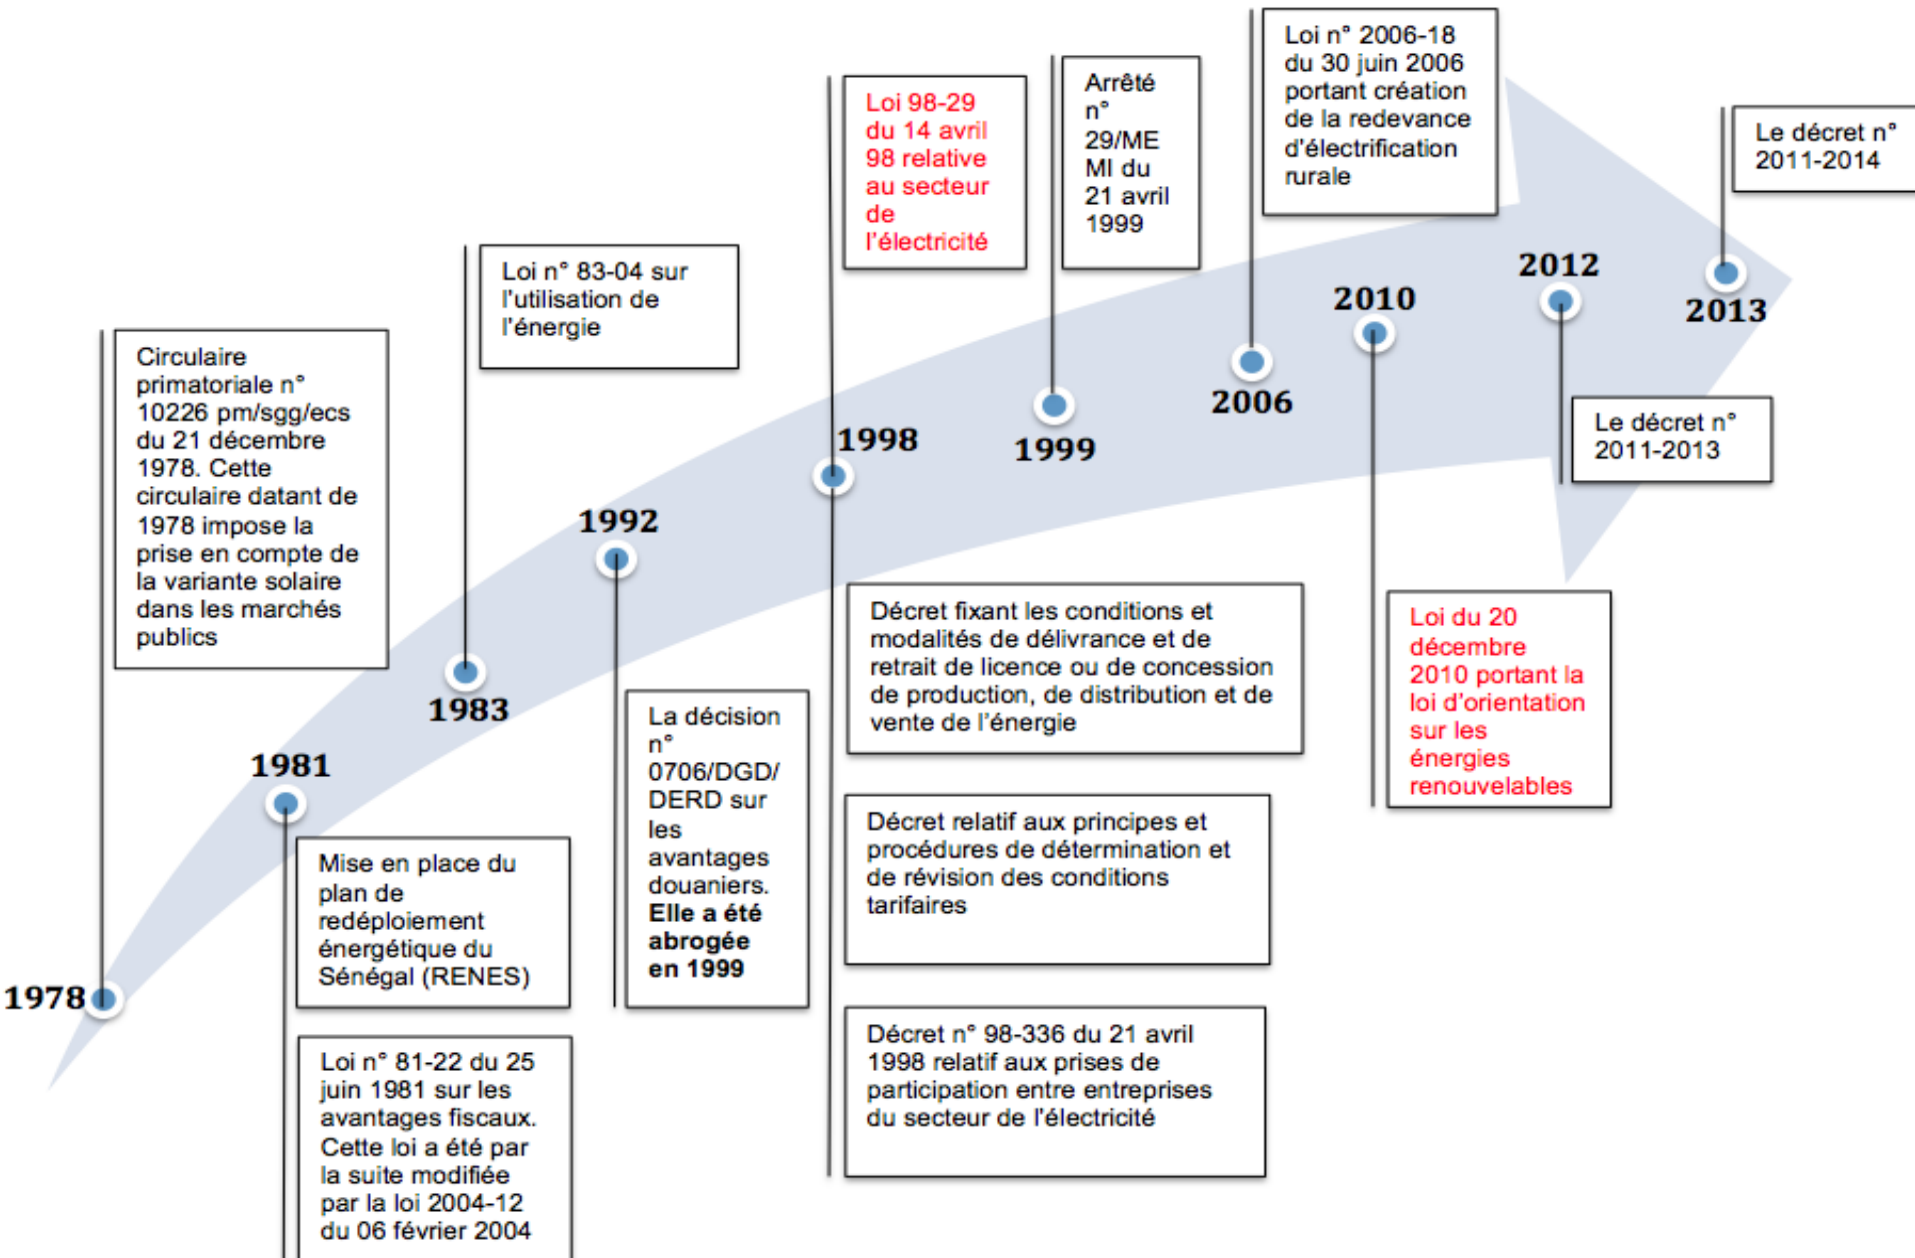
1978

Circulaire primatoriale n° 10226 pm/sgg/ecs du 21 décembre 1978. Cette circulaire datant de 1978 impose la prise en compte de la variante solaire dans les marchés publics

1981

Mise en place du plan de redéploiement énergétique du Sénégal (RENES)

Loi n° 81-22 du 25 juin 1981 sur les avantages fiscaux. Cette loi a été par la suite modifiée par la loi 2004-12 du 06 février 2004

1983

Loi n° 83-04 sur l'utilisation de l'énergie

1992

La décision n° 0706/DGD/DERD sur les avantages douaniers. **Elle a été abrogée en 1999**

1998

Loi 98-29 du 14 avril 98 relative au secteur de l'électricité

Décret fixant les conditions et modalités de délivrance et de retrait de licence ou de concession de production, de distribution et de vente de l'énergie

Décret relatif aux principes et procédures de détermination et de révision des conditions tarifaires

Décret n° 98-336 du 21 avril 1998 relatif aux prises de participation entre entreprises du secteur de l'électricité

1999

Arrêté n° 29/ME MI du 21 avril 1999

2006

Loi n° 2006-18 du 30 juin 2006 portant création de la redevance d'électrification rurale

2010

Loi du 20 décembre 2010 portant la loi d'orientation sur les énergies renouvelables

2012

Le décret n° 2011-2013

2013

Le décret n° 2011-2014